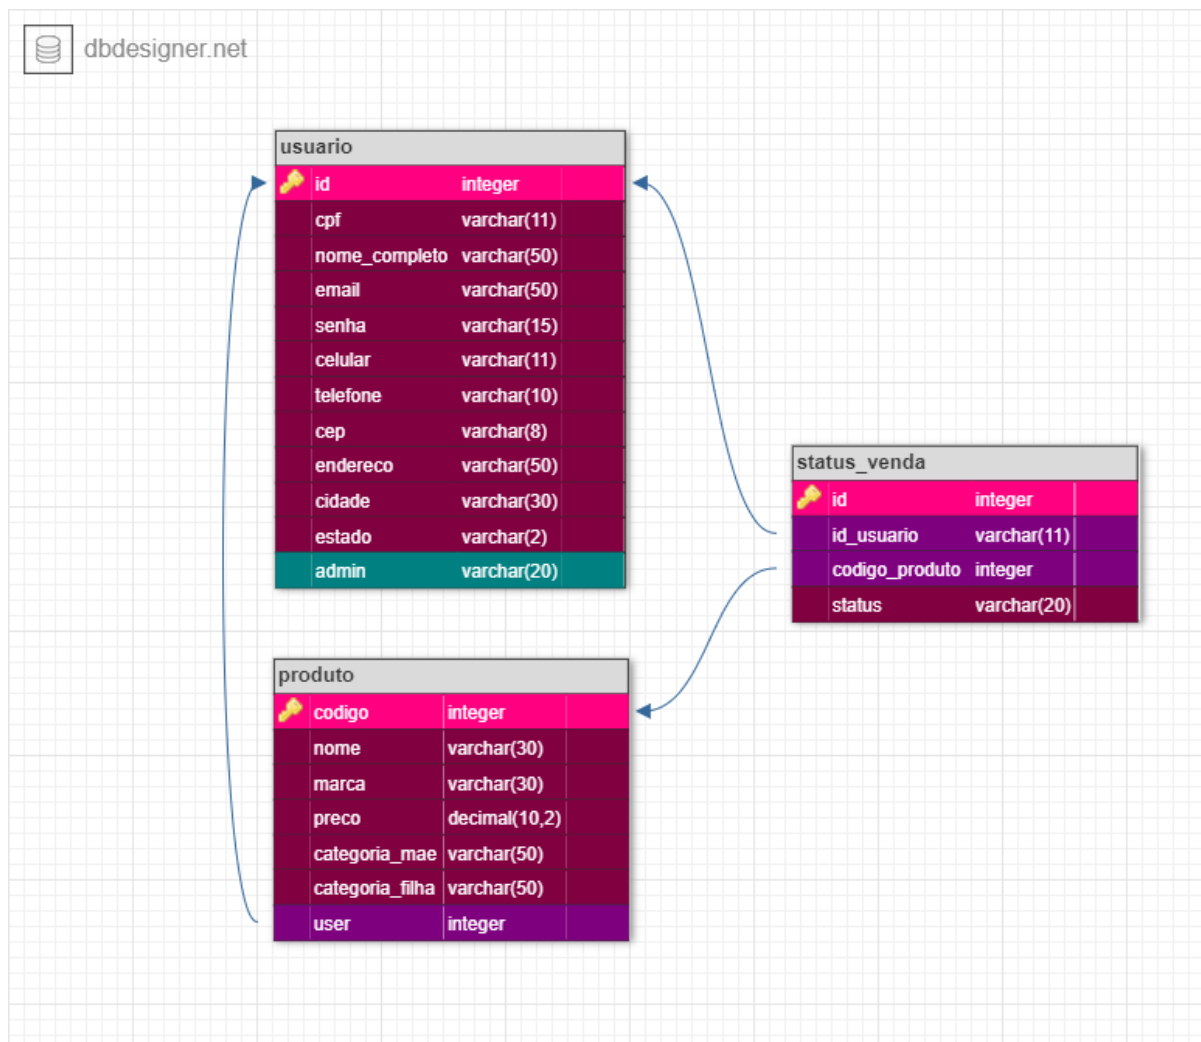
dbdesigner.net

| usuario | |
|---|---|
| id | integer |
| cpf | varchar(11) |
| nome_completo | varchar(50) |
| email | varchar(50) |
| senha | varchar(15) |
| celular | varchar(11) |
| telefone | varchar(10) |
| cep | varchar(8) |
| endereco | varchar(50) |
| cidade | varchar(30) |
| estado | varchar(2) |
| admin | varchar(20) |

| status_venda | |
|---|---|
| id | integer |
| id_usuario | varchar(11) |
| codigo_produto | integer |
| status | varchar(20) |

| produto | |
|---|---|
| codigo | integer |
| nome | varchar(30) |
| marca | varchar(30) |
| preco | decimal(10,2) |
| categoria_mae | varchar(50) |
| categoria_filha | varchar(50) |
| user | integer |